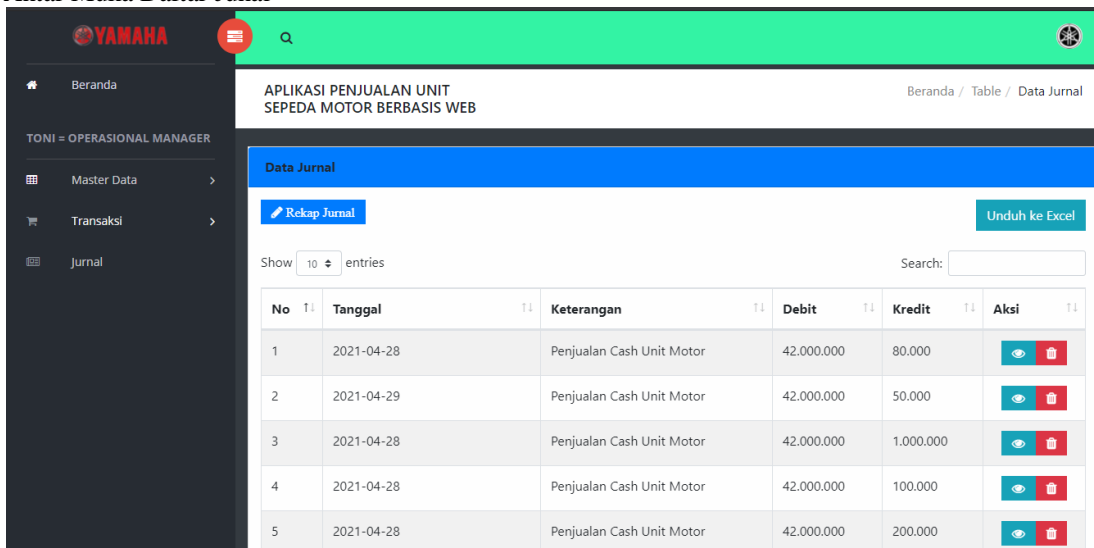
YAMAHA

Beranda

TONI = OPERASIONAL MANAGER

Master Data

Transaksi

Jurnal

APLIKASI PENJUALAN UNIT SEPEDA MOTOR BERBASIS WEB

Beranda / Table / Data Jurnal

Data Jurnal

Rekap Jurnal

Unduh ke Excel

Show 10 entries

Search:

| No | Tanggal | Keterangan | Debit | Kredit | Aksi |
|---|---|---|---|---|---|
| 1 | 2021-04-28 | Penjualan Cash Unit Motor | 42.000.000 | 80.000 | |
| 2 | 2021-04-29 | Penjualan Cash Unit Motor | 42.000.000 | 50.000 | |
| 3 | 2021-04-28 | Penjualan Cash Unit Motor | 42.000.000 | 1.000.000 | |
| 4 | 2021-04-28 | Penjualan Cash Unit Motor | 42.000.000 | 100.000 | |
| 5 | 2021-04-28 | Penjualan Cash Unit Motor | 42.000.000 | 200.000 | |